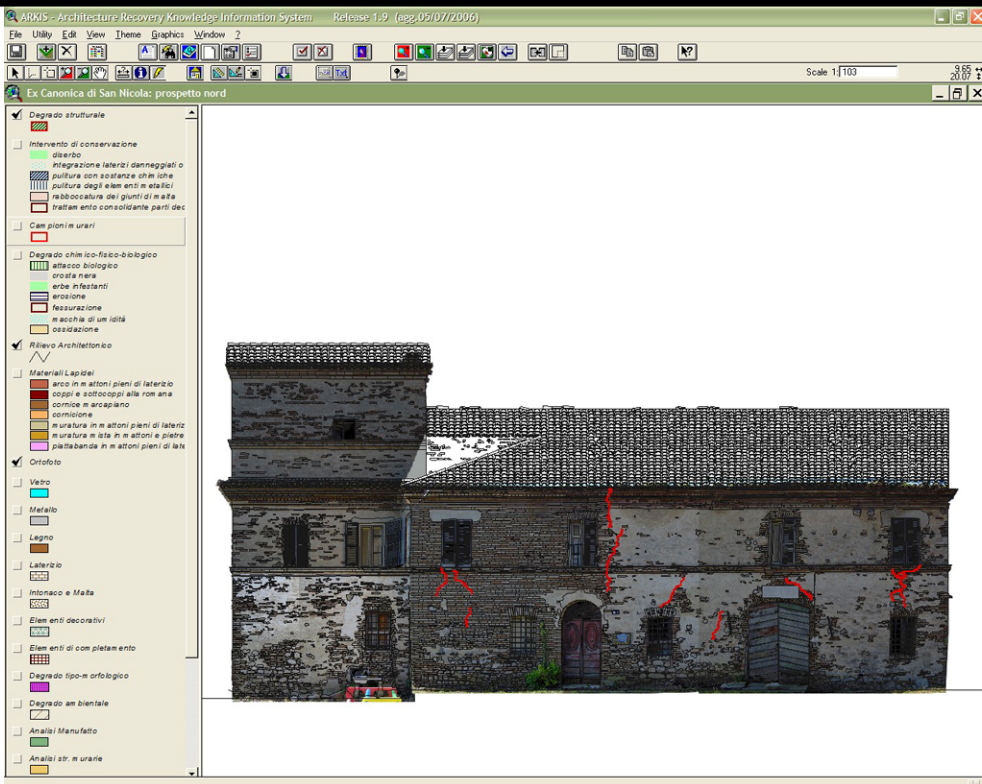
ARKIS - Architecture Recovery Knowledge Information System Release 1.9 (agg.05/07/2006)

File Utility Edit View Theme Graphics Window ?

Scale 1: 103

9.65
20.07

Ex Canonica di San Nicola: prospetto nord

Degrado strutturale

Intervento di conservazione
diserbo
integrazione laterizi danneggiati o
pulitura con sostanze chimiche
pulitura degli elementi metallici
rabboccatura dei giunti di malta
trattamento consolidante parti dec

Campioni murari

Degrado chimico-fisico-biologico
attacco biologico
crosta nera
erbe infestanti
erosione
fessurazione
macchia di umidità
ossidazione

Rilievo Architettonico

Materiali Lapidei
arco in mattoni pieni di laterizio
coppi e sottocoppi alla romana
cornice marcapiano
cornicione
muratura in mattoni pieni di lateriz
muratura mista in mattoni e pietre
piattabanda in mattoni pieni di late

Ortofoto

Vetro

Metallo

Legno

Laterizio

Intonaco e Malta

Elementi decorativi

Elementi di completamento

Degrado tipo-morfologico

Degrado ambientale

Analisi Manufatto

Analisi str. murarie